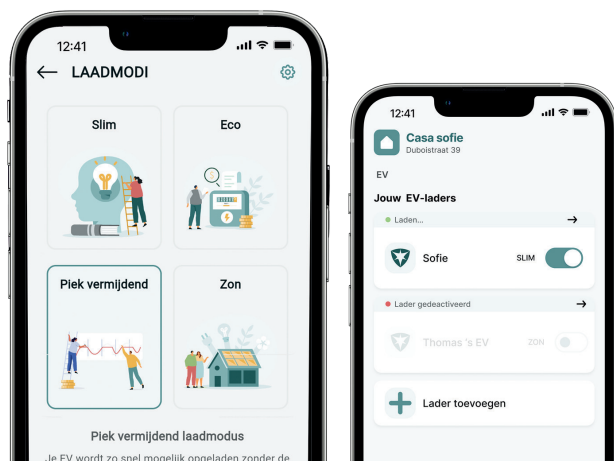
12:41

LAADMODI

Slim

Eco

Piek vermijdend

Zon

Piek vermijdend laadmodus

Je EV wordt zo snel mogelijk opgeladen zonder de

12:41

Casa sofie
Duboistraat 39

EV

Jouw EV-laders

Laden...

Sofie

SLIM

Lader gedeactiveerd

Thomas 's EV

ZON

Lader toevoegen